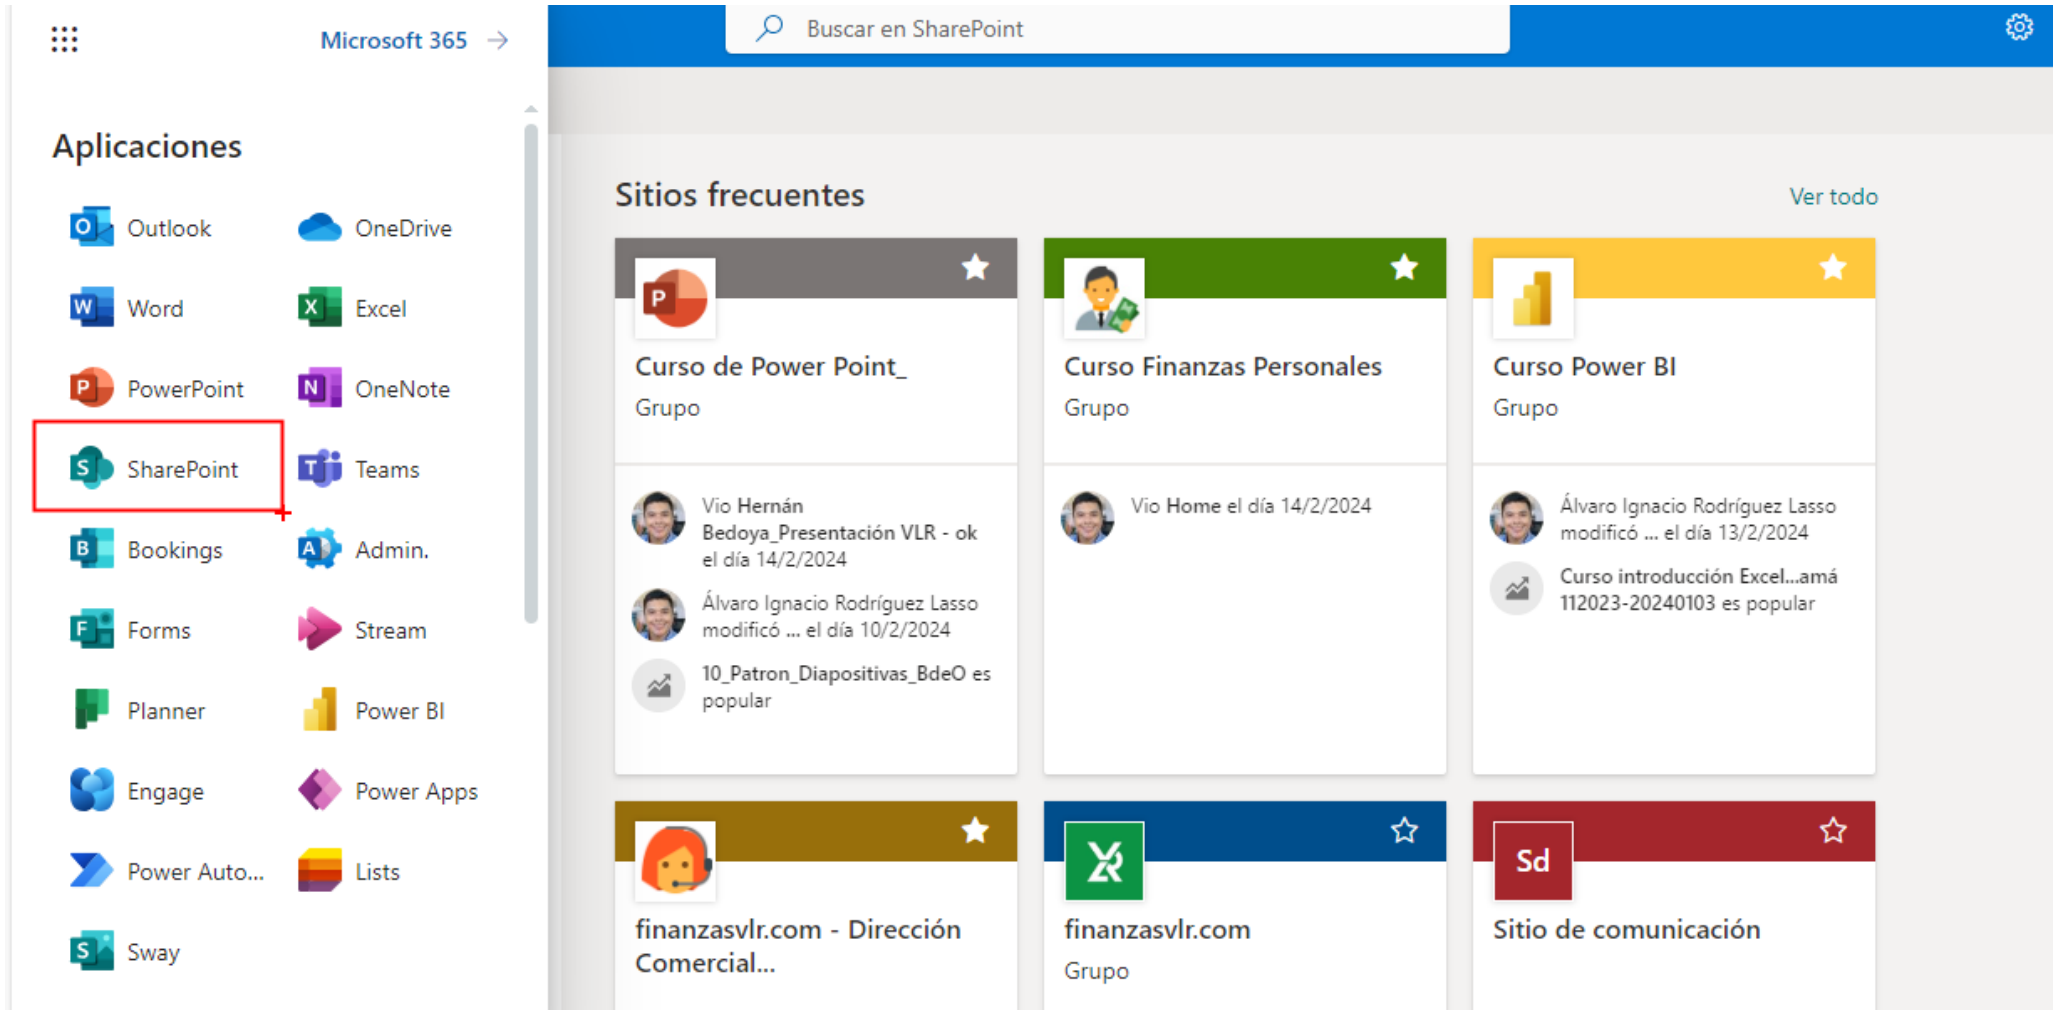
Microsoft 365 →

Aplicaciones

Outlook
OneDrive
Word
Excel
PowerPoint
OneNote
SharePoint
Teams
Bookings
Admin.
Forms
Stream
Planner
Power BI
Engage
Power Apps
Power Auto...
Lists
Sway

Buscar en SharePoint

Sitios frecuentes

Ver todo

P
Curso de Power Point_
Grupo

Vio Hernán Bedoya_Presentación VLR - ok el día 14/2/2024

Álvaro Ignacio Rodríguez Lasso modificó ... el día 10/2/2024

10_Patron_Diapositivas_BdeO es popular

Curso Finanzas Personales
Grupo

Vio Home el día 14/2/2024

Curso Power BI
Grupo

Álvaro Ignacio Rodríguez Lasso modificó ... el día 13/2/2024

Curso introducción Excel...amá 112023-20240103 es popular

finanzasvlr.com - Dirección Comercial...

finanzasvlr.com
Grupo

Sd
Sitio de comunicación